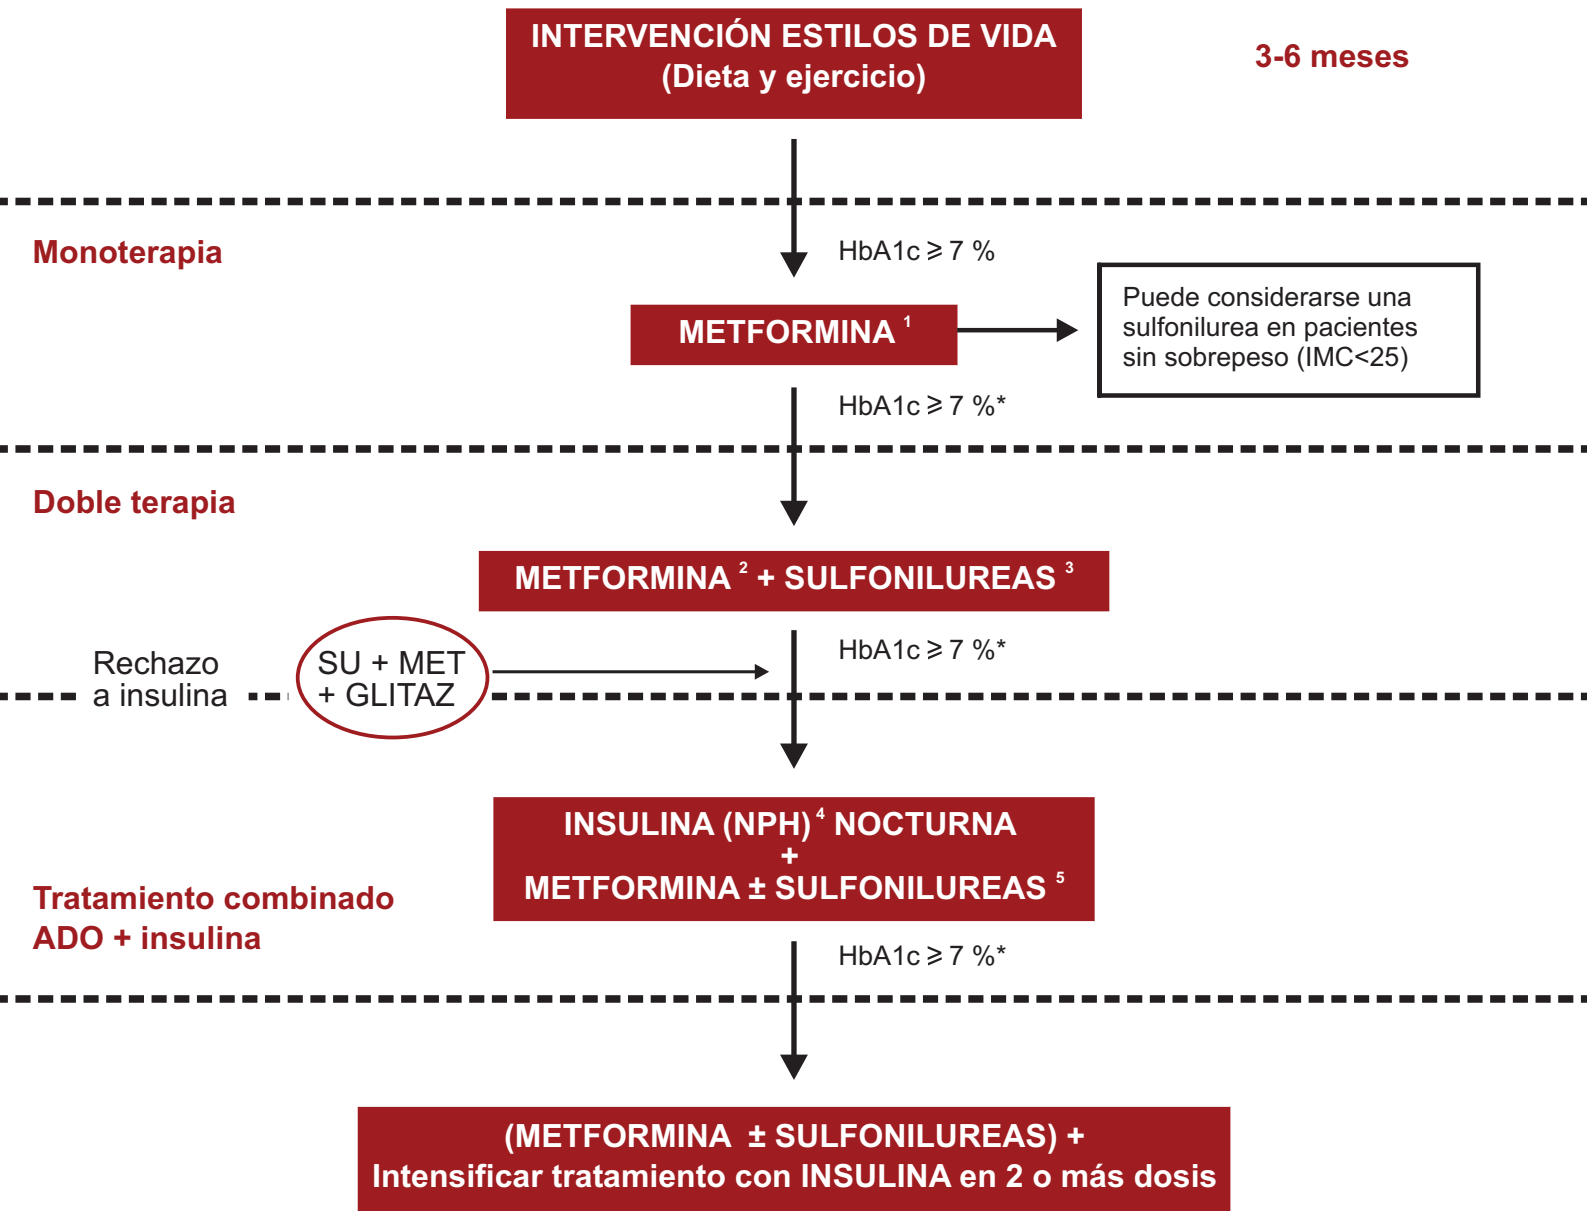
INTERVENCIÓN ESTILOS DE VIDA
(Dieta y ejercicio)

3-6 meses

Monoterapia

HbA1c $\geq$ 7 %

METFORMINA $^{1}$

Puede considerarse una sulfonilurea en pacientes sin sobrepeso (IMC<25)

HbA1c $\geq$ 7 %*

Doble terapia

METFORMINA $^{2}$ + SULFONILUREAS $^{3}$

Rechazo a insulina

SU + MET + GLITAZ

HbA1c $\geq$ 7 %*

INSULINA (NPH) $^{4}$ NOCTURNA
+
METFORMINA ± SULFONILUREAS $^{5}$

Tratamiento combinado ADO + insulina

HbA1c $\geq$ 7 %*

(METFORMINA ± SULFONILUREAS) +
Intensificar tratamiento con INSULINA en 2 o más dosis